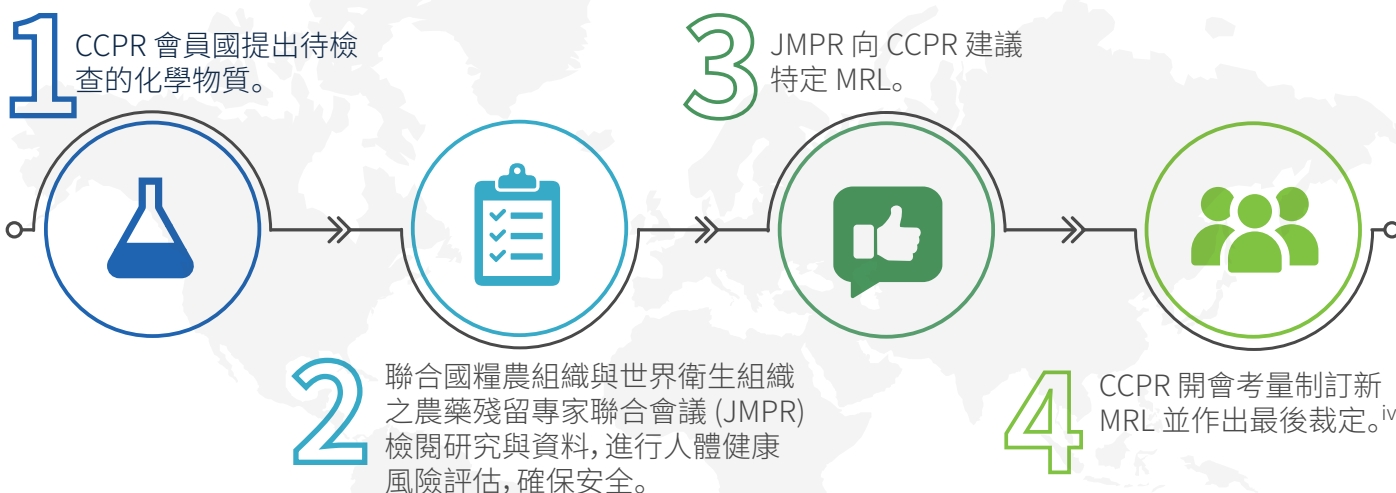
1
CCPR 會員國提出待檢查的化學物質。

3
JMPR 向 CCPR 建議特定 MRL。

2
聯合國糧農組織與世界衛生組織之農藥殘留專家聯合會議 (JMPR) 檢閱研究與資料，進行人體健康風險評估，確保安全。

4
CCPR 開會考量制訂新 MRL 並作出最後裁定。$^{iv}$